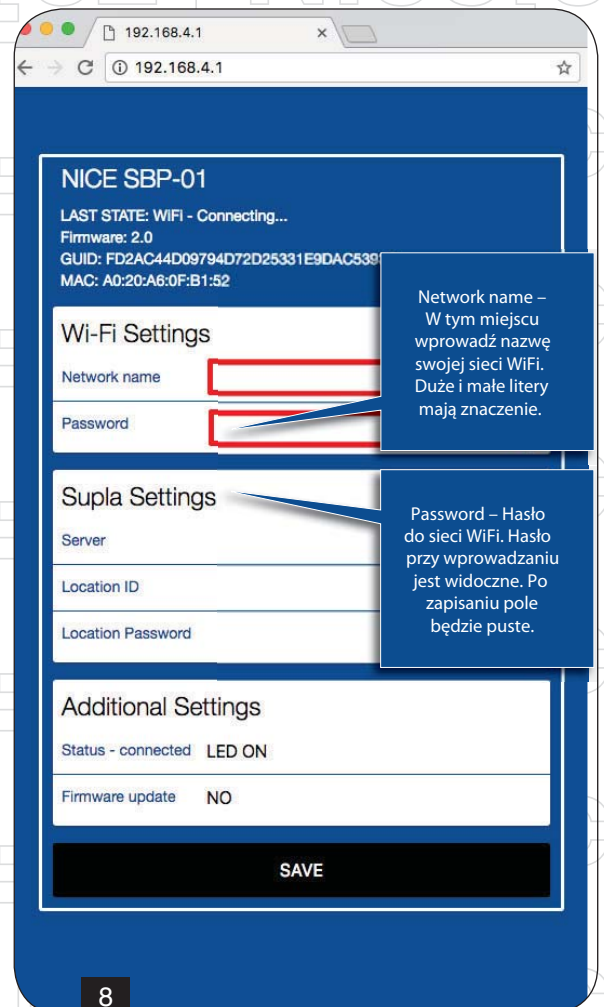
192.168.4.1
×
192.168.4.1

NICE SBP-01
LAST STATE: WiFi - Connecting...
Firmware: 2.0
GUID: FD2AC44D09794D72D25331E9DAC539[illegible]
MAC: A0:20:A6:0F:B1:52

Wi-Fi Settings
Network name
Password

Supla Settings
Server
Location ID
Location Password

Additional Settings
Status - connected LED ON
Firmware update NO

SAVE

Network name – W tym miejscu wprowadź nazwę swojej sieci WiFi. Duże i małe litery mają znaczenie.

Password – Hasło do sieci WiFi. Hasło przy wprowadzaniu jest widoczne. Po zapisaniu pole będzie puste.

8